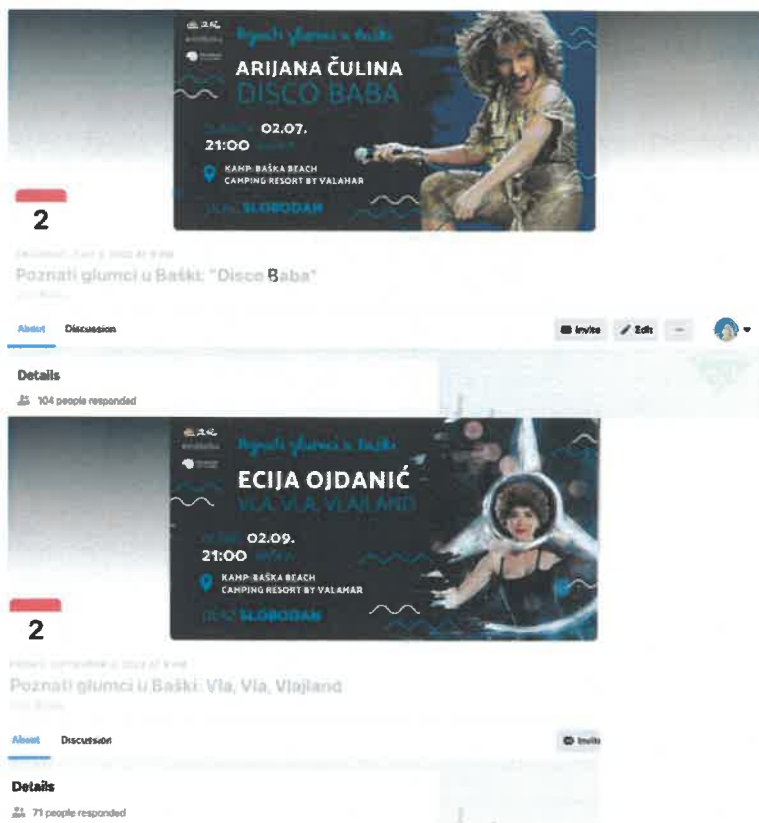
Poznati glumci u Baški

ARIJANA ČULINA
DISCO BABA

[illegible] 02.07.
21:00 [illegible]

KAMP BAŠKA BEACH
CAMPING RESORT BY VALAMAR

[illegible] SLOBODAN

2

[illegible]

Poznati glumci u Baški: "Disco Baba"

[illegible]

About Discussion

Invite Edit

Details

104 people responded

Poznati glumci u Baški

ECIJA OJDANIĆ
VLA, VLA, VLAJLAND

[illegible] 02.09.
21:00 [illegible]

KAMP BAŠKA BEACH
CAMPING RESORT BY VALAMAR

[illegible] SLOBODAN

2

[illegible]

Poznati glumci u Baški: Vla, Vla, Vlajland

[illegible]

About Discussion

Invite

Details

71 people responded